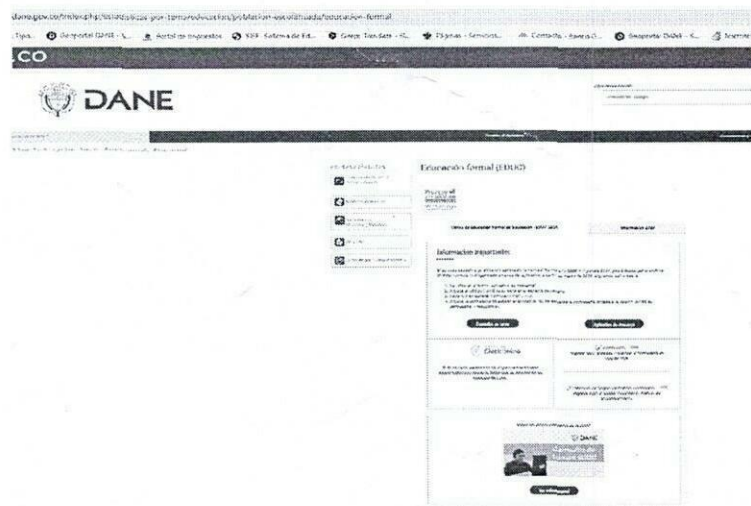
dane.gov.co/index.php/estadisticas-por-tema/educacion/poblacion-escolarizada/educacion-formal

Tipo.. Geoportal DANE - ... Portal de impuestos SIIF Sistema de Ed... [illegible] Páginas - Servicios... Contacto - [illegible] Geoportal DANE - ... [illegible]

.CO

DANE

Educación formal (EDUC)

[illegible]

Información importante

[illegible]

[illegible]

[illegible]

DANE

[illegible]